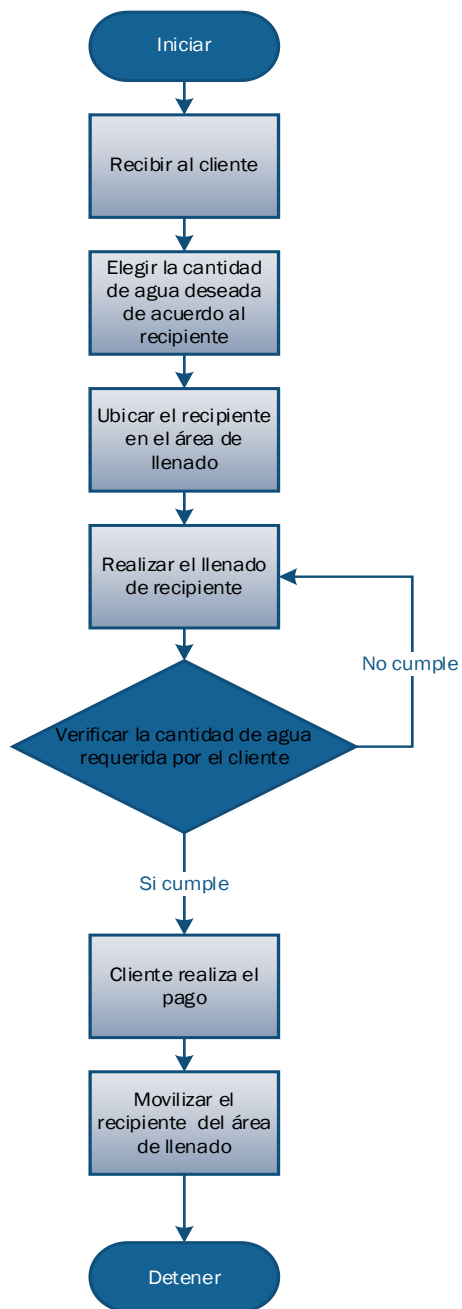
Iniciar

Recibir al cliente

Elegir la cantidad de agua deseada de acuerdo al recipiente

Ubicar el recipiente en el área de llenado

Realizar el llenado de recipiente

No cumple

Verificar la cantidad de agua requerida por el cliente

Si cumple

Cliente realiza el pago

Movilizar el recipiente del área de llenado

Detener